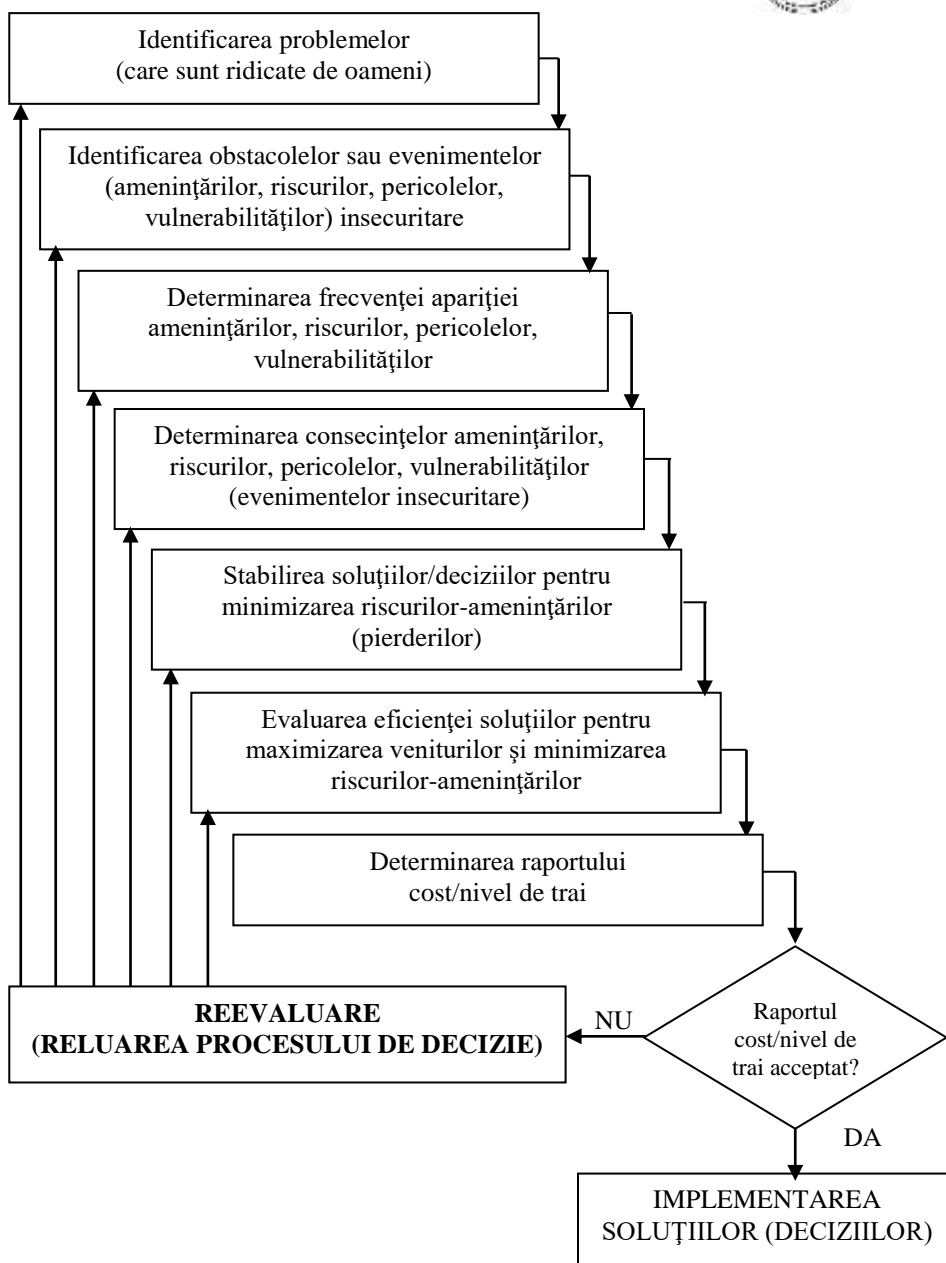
Identificarea problemelor
(care sunt ridicate de oameni)

Identificarea obstacolelor sau evenimentelor (ameninţărilor, riscurilor, pericolelor, vulnerabilităţilor) insecuritare

Determinarea frecvenţei apariţiei ameninţărilor, riscurilor, pericolelor, vulnerabilităţilor

Determinarea consecinţelor ameninţărilor, riscurilor, pericolelor, vulnerabilităţilor (evenimentelor insecuritare)

Stabilirea soluţiilor/deciziilor pentru minimizarea riscurilor-ameninţărilor (pierderilor)

Evaluarea eficienţei soluţiilor pentru maximizarea veniturilor şi minimizarea riscurilor-ameninţărilor

Determinarea raportului cost/nivel de trai

REEVALUARE
(RELUAREA PROCESULUI DE DECIZIE)

NU

Raportul cost/nivel de trai acceptat?

DA

IMPLEMENTAREA SOLUŢIILOR (DECIZIILOR)